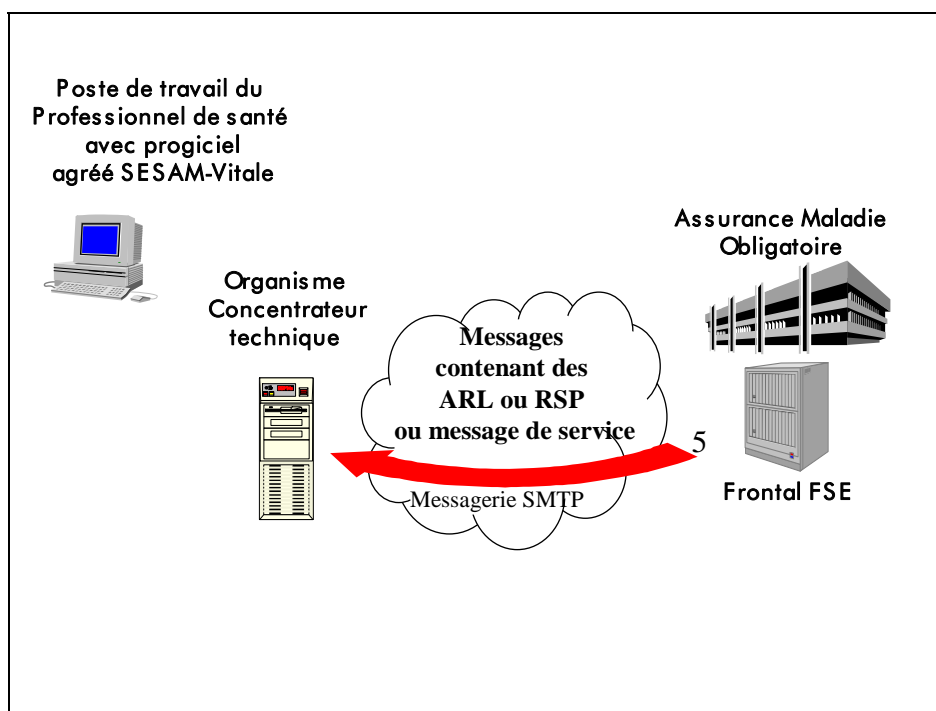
Poste de travail du Professionnel de santé avec progiciel agréé SESAM-Vitale

Assurance Maladie Obligatoire

Organisme Concentrateur technique

Messages contenant des ARL ou RSP ou message de service

5

Messagerie SMTP

Frontal FSE